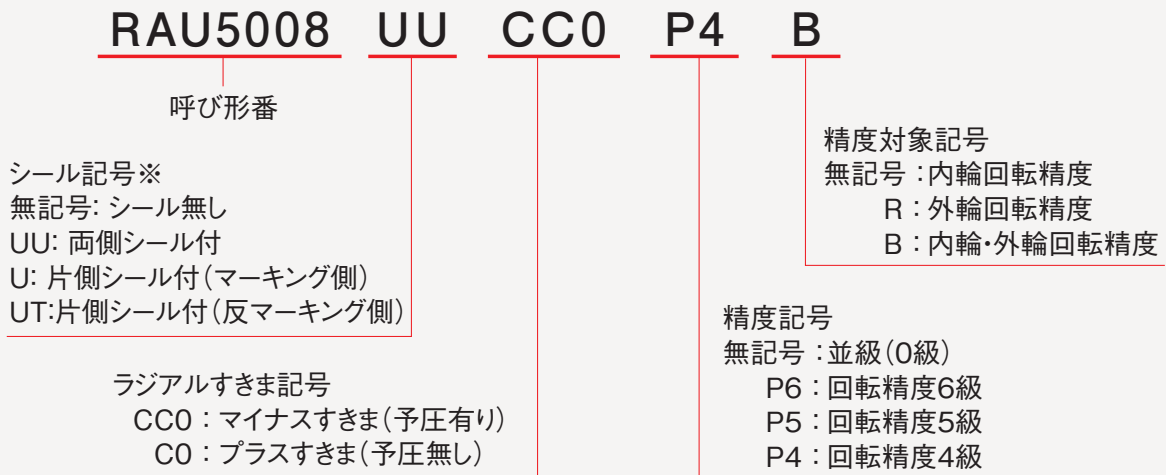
RAU5008 UU CC0 P4 B

呼び形番

精度対象記号
無記号：内輪回転精度
R：外輪回転精度
B：内輪･外輪回転精度

シール記号※
無記号: シール無し
UU: 両側シール付
U: 片側シール付（マーキング側）
UT:片側シール付（反マーキング側）

精度記号
無記号：並級（0級）
P6：回転精度6級
P5：回転精度5級
P4：回転精度4級

ラジアルすきま記号
CC0：マイナスすきま（予圧有り）
C0：プラスすきま（予圧無し）